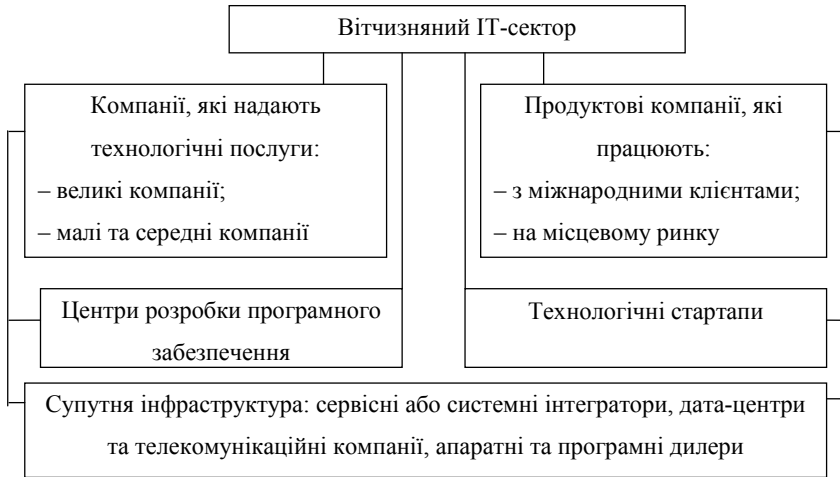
Вітчизняний ІТ-сектор

Компанії, які надають технологічні послуги:
– великі компанії;
– малі та середні компанії

Продуктові компанії, які працюють:
– з міжнародними клієнтами;
– на місцевому ринку

Центри розробки програмного забезпечення

Технологічні стартапи

Супутня інфраструктура: сервісні або системні інтегратори, дата-центри та телекомунікаційні компанії, апаратні та програмні дилери